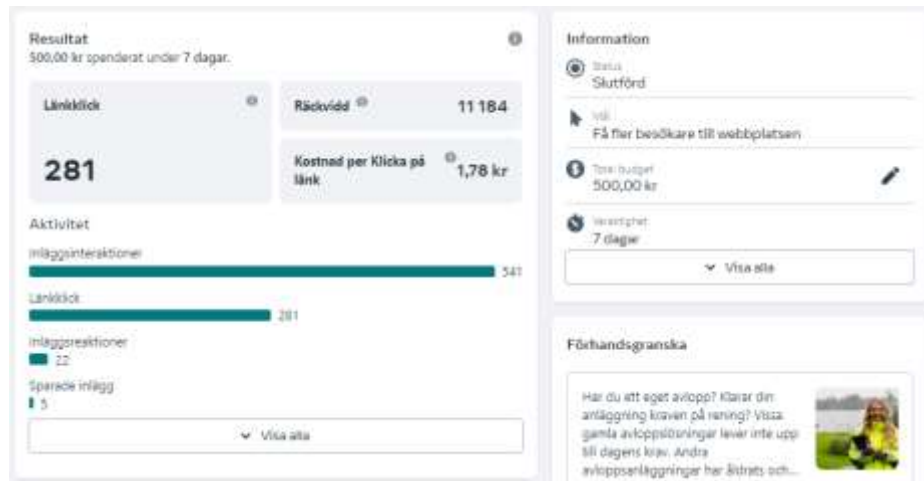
Resultat
500,00 kr spenderat under 7 dagar.

Länkklick
281

Räckvidd
11 184

Kostnad per Klicka på länk
1,78 kr

Aktivitet

Inläggsinteraktioner
341

Länkklick
281

Inläggsreaktioner
22

Sparade inlägg
5

Visa alla

Information

Status
Slutförd

Mål
Få fler besökare till webbplatsen

Total budget
500,00 kr

Varaktighet
7 dagar

Visa alla

Förhandsgranska

Har du ett eget avlopp? Klarar din anläggning kraven på rening? Vissa gamla avloppslösningar lever inte upp till dagens krav. Andra avloppsanläggningar har åldrats och...